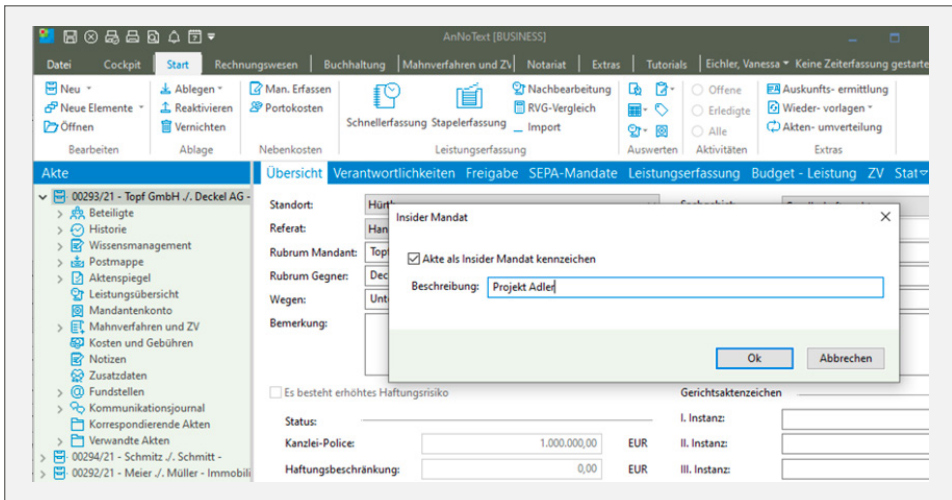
AnNoText [BUSINESS]

Datei | Cockpit | Start | Rechnungswesen | Buchhaltung | Mahnverfahren und ZV | Notariat | Extras | Tutorials | Eichler, Vanessa ▾ Keine Zeiterfassung gestarte

Neu ▾
Neue Elemente ▾
Öffnen
Bearbeiten

Ablegen ▾
Reaktivieren
Vernichten
Ablage

Man. Erfassen
Portokosten
Nebenkosten

Schnellerfassung
Stapelerfassung
Nachbearbeitung
RVG-Vergleich
Import
Leistungserfassung

Auswerten

Offene
Erledigte
Alle
Aktivitäten

Auskunfts- ermittlung
Wieder- vorlagen ▾
Akten- umverteilung
Extras

Akte

00293/21 - Topf GmbH ./. Deckel AG -
Beteiligte
Historie
Wissensmanagement
Postmappe
Aktenspiegel
Leistungsübersicht
Mandantenkonto
Mahnverfahren und ZV
Kosten und Gebühren
Notizen
Zusatzdaten
Fundstellen
Kommunikationsjournal
Korrespondierende Akten
Verwandte Akten
00294/21 - Schmitz ./. Schmitt -
00292/21 - Meier ./. Müller - Immobili

Übersicht | Verantwortlichkeiten | Freigabe | SEPA-Mandate | Leistungserfassung | Budget - Leistung | ZV | Stat

Standort: Hür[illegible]
Referat: Han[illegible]
Rubrum Mandant: Topf
Rubrum Gegner: Dec
Wegen: Unt
Bemerkung:

Insider Mandat

Akte als Insider Mandat kennzeichen

Beschreibung: Projekt Adler

Ok
Abbrechen

Es besteht erhöhtes Haftungsrisiko

Status:
Kanzlei-Police: 1.000.000,00 EUR
Haftungsbeschränkung: 0,00 EUR

Gerichtsaktenzeichen
I. Instanz:
II. Instanz:
III. Instanz: